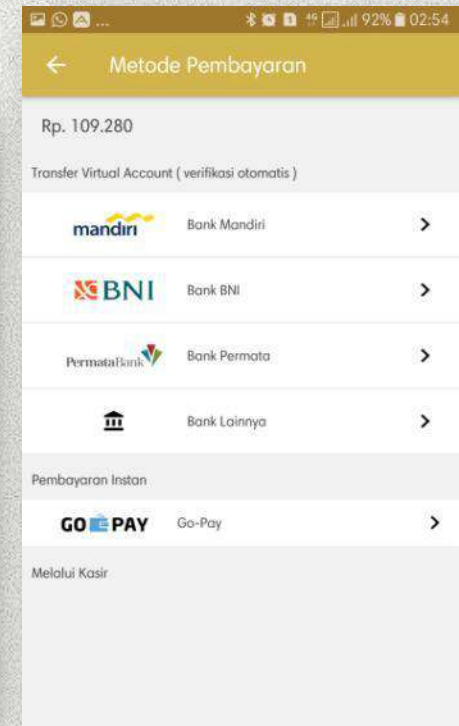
92% 02:54

Metode Pembayaran

Rp. 109.280

Transfer Virtual Account ( verifikasi otomatis )

mandiri Bank Mandiri

BNI Bank BNI

PermataBank Bank Permata

Bank Lainnya

Pembayaran Instan

GO PAY Go-Pay

Melalui Kasir